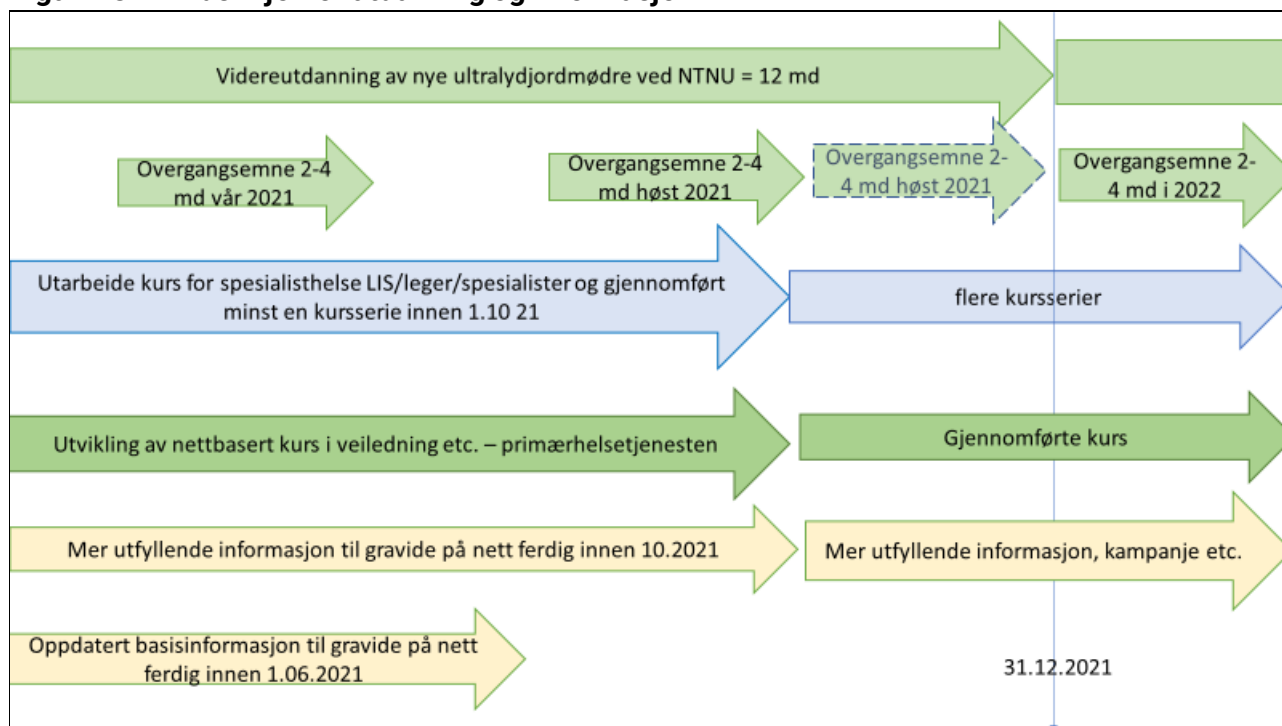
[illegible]

Videreutdanning av nye ultralydjordmødre ved NTNU = 12 md

Overgangsemne 2-4 md vår 2021

Overgangsemne 2-4 md høst 2021

Overgangsemne 2-4 md høst 2021

Overgangsemne 2-4 md i 2022

Utarbeide kurs for spesialisthelse LIS/leger/spesialister og gjennomført minst en kursserie innen 1.10 21

flere kursserier

Utvikling av nettbasert kurs i veiledning etc. – primærhelsetjenesten

Gjennomførte kurs

Mer utfyllende informasjon til gravide på nett ferdig innen 10.2021

Mer utfyllende informasjon, kampanje etc.

Oppdatert basisinformasjon til gravide på nett ferdig innen 1.06.2021

31.12.2021